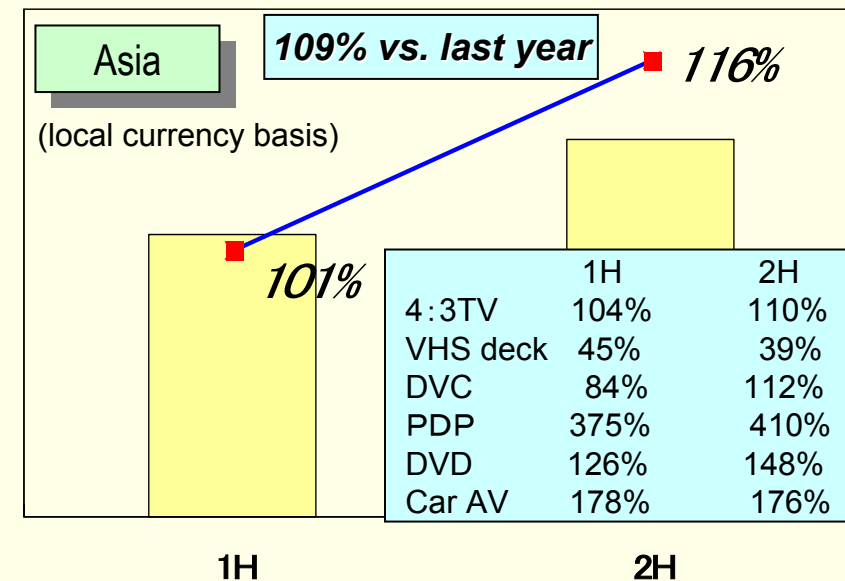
Asia

109% vs. last year

(local currency basis)

116%

101%

| | 1H | 2H |
|---|---|---|
| 4:3TV | 104% | 110% |
| VHS deck | 45% | 39% |
| DVC | 84% | 112% |
| PDP | 375% | 410% |
| DVD | 126% | 148% |
| Car AV | 178% | 176% |

1H

2H